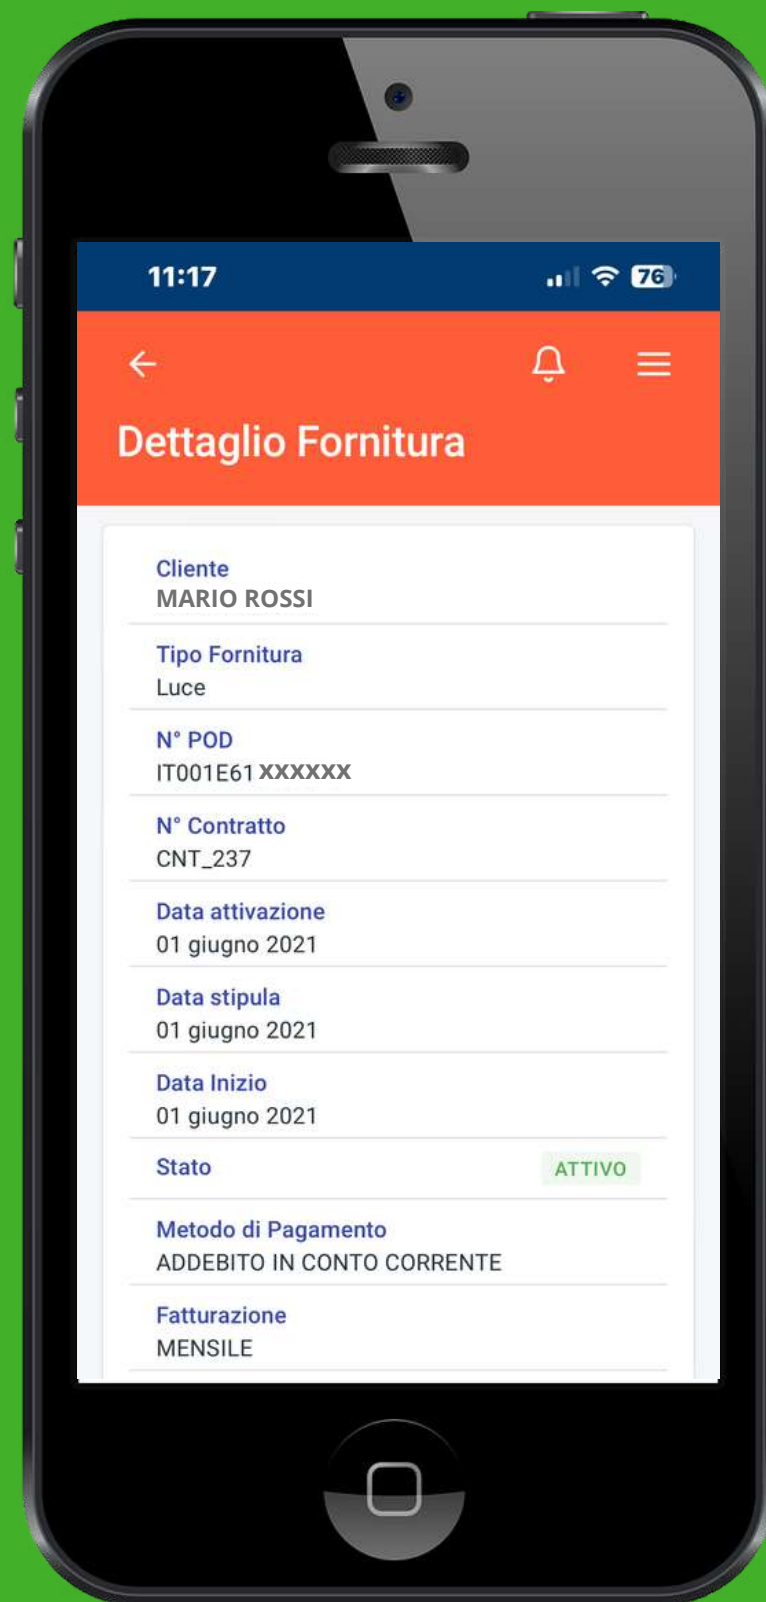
11:17

76

Dettaglio Fornitura

Cliente
MARIO ROSSI

Tipo Fornitura
Luce

N° POD
IT001E61 XXXXXX

N° Contratto
CNT_237

Data attivazione
01 giugno 2021

Data stipula
01 giugno 2021

Data Inizio
01 giugno 2021

Stato
ATTIVO

Metodo di Pagamento
ADDEBITO IN CONTO CORRENTE

Fatturazione
MENSILE